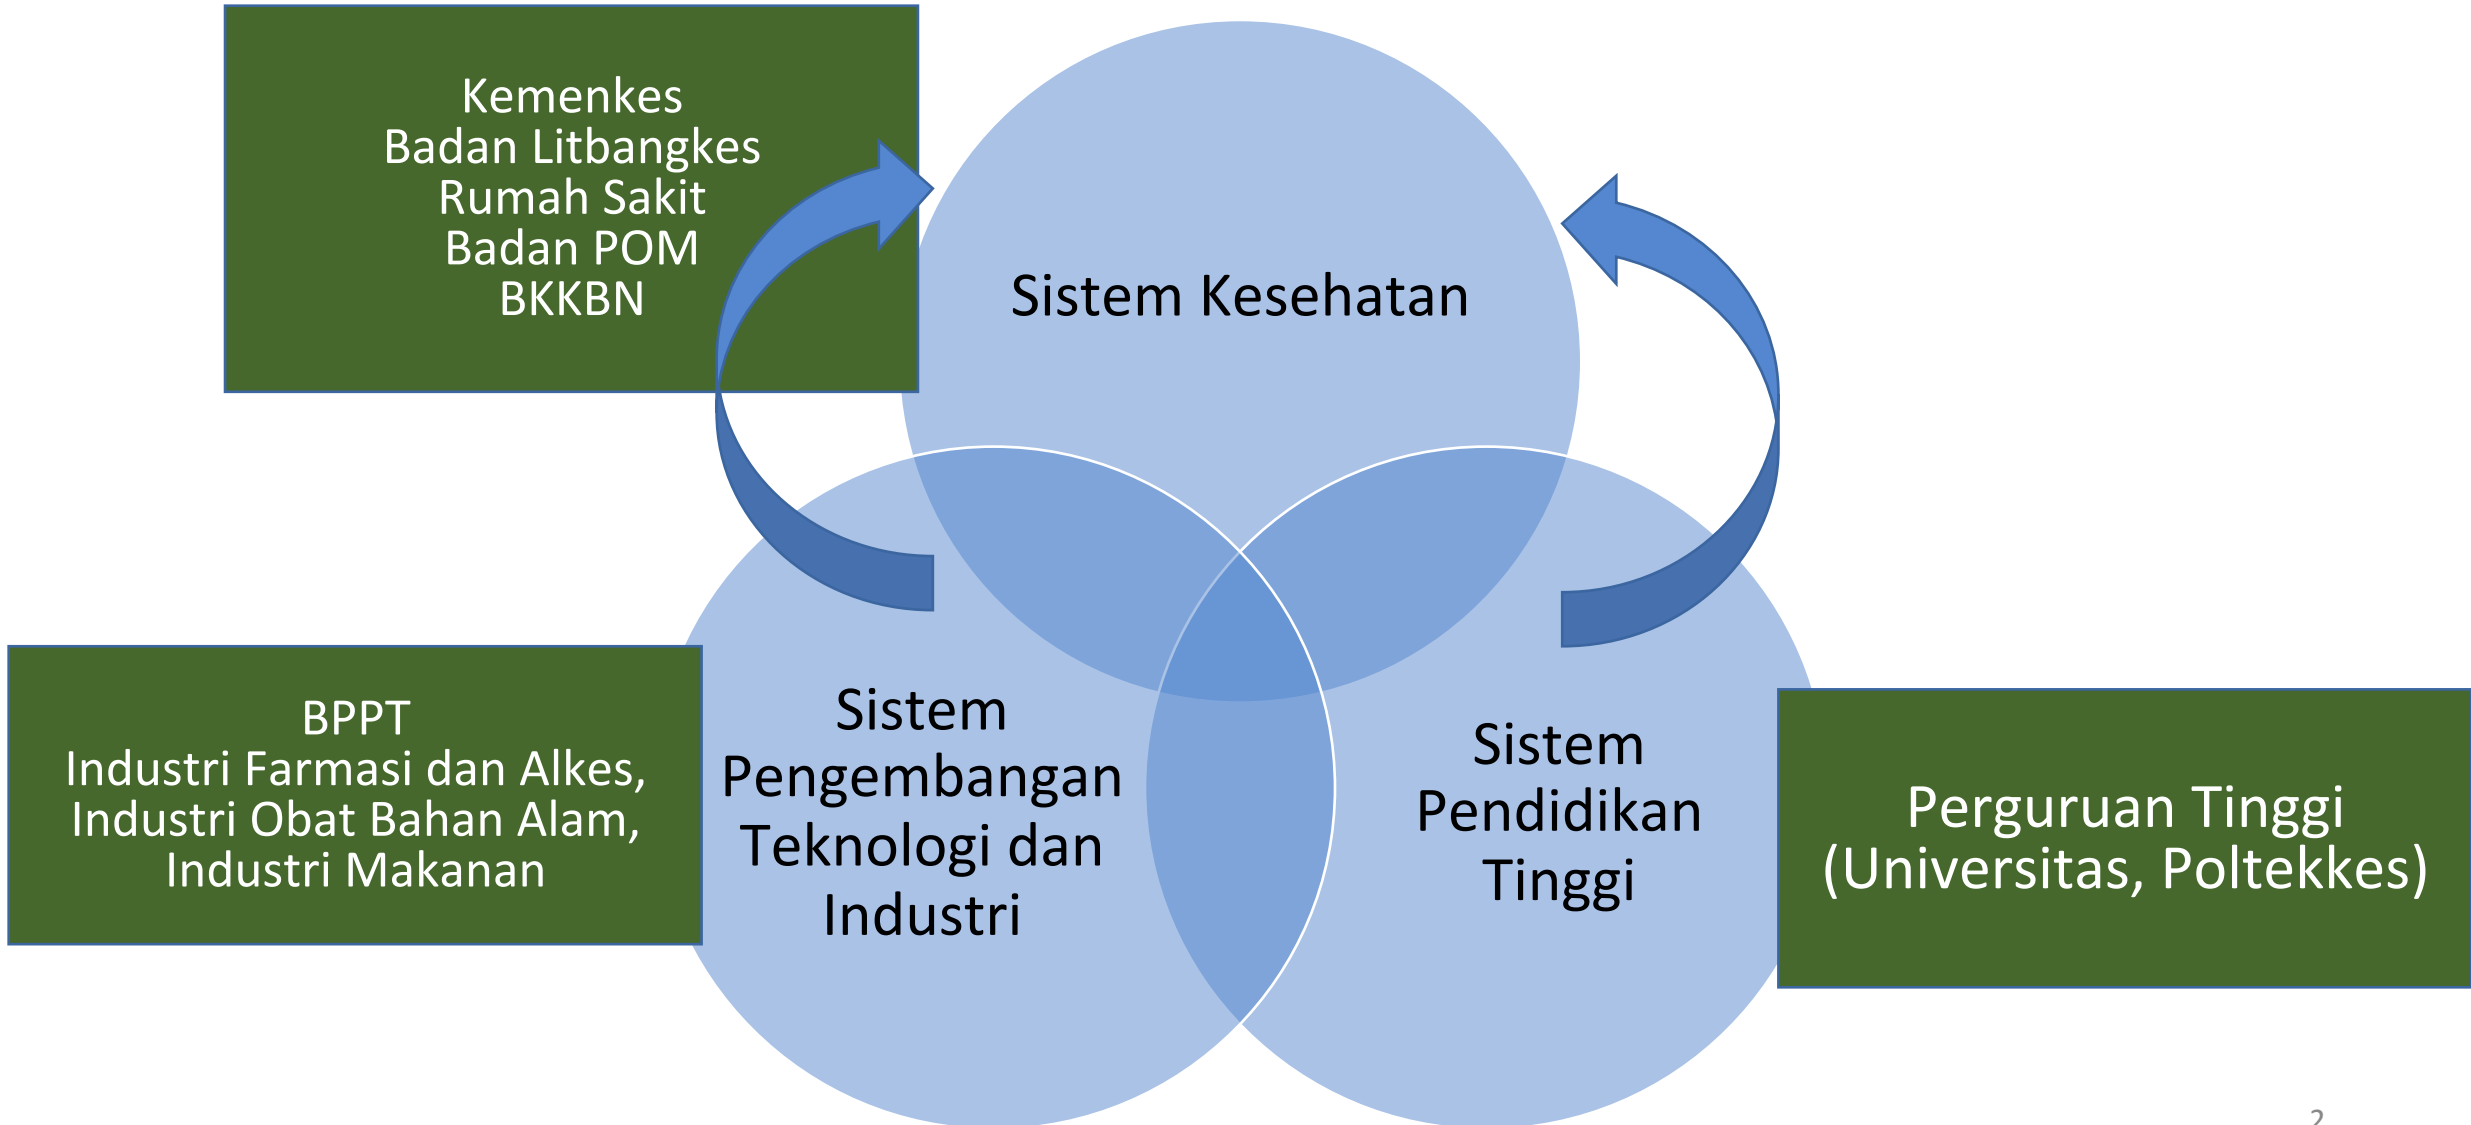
Kemenkes
Badan Litbangkes
Rumah Sakit
Badan POM
BKKBN

Sistem Kesehatan

BPPT
Industri Farmasi dan Alkes,
Industri Obat Bahan Alam,
Industri Makanan

Sistem Pengembangan Teknologi dan Industri

Sistem Pendidikan Tinggi

Perguruan Tinggi
(Universitas, Poltekkes)

2